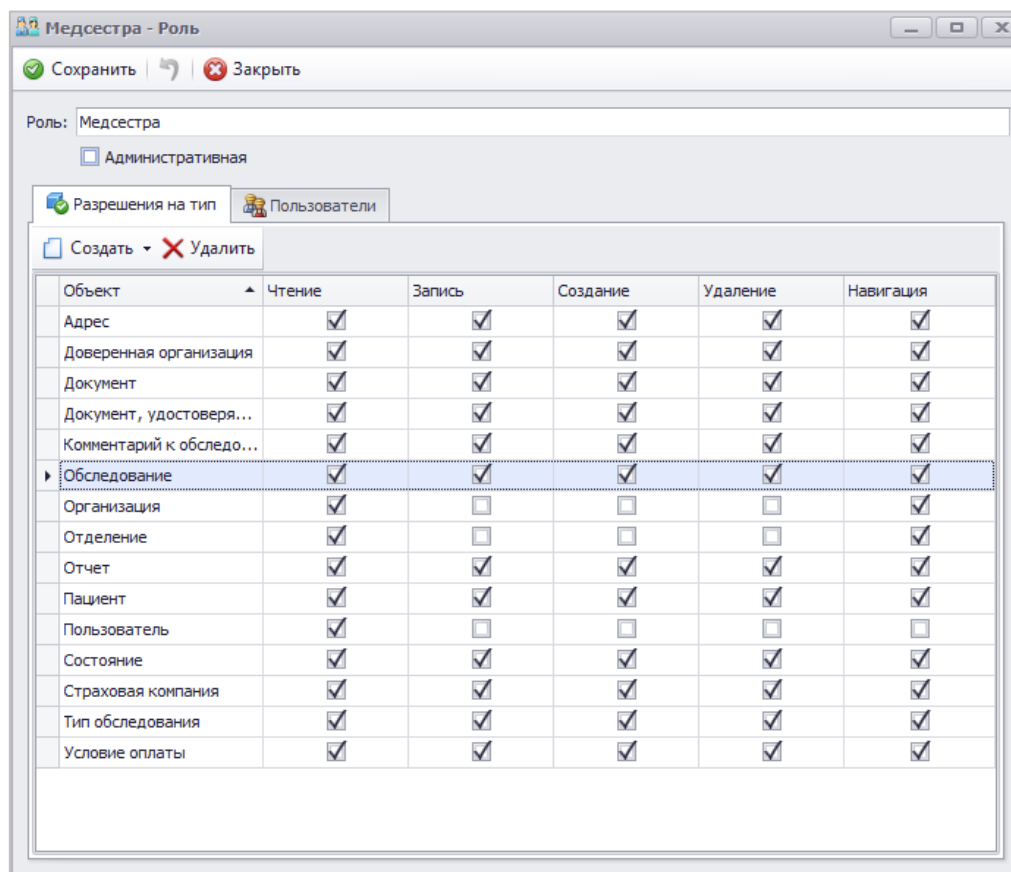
Медсестра - Роль

Сохранить | Закрыть

Роль: Медсестра

Административная

Разрешения на тип | Пользователи

Создать ▾ Удалить

| Объект | Чтение | Запись | Создание | Удаление | Навигация |
|---|---|---|---|---|---|
| Адрес | ☑ | ☑ | ☑ | ☑ | ☑ |
| Доверенная организация | ☑ | ☑ | ☑ | ☑ | ☑ |
| Документ | ☑ | ☑ | ☑ | ☑ | ☑ |
| Документ, удостоверя... | ☑ | ☑ | ☑ | ☑ | ☑ |
| Комментарий к обследо... | ☑ | ☑ | ☑ | ☑ | ☑ |
| Обследование | ☑ | ☑ | ☑ | ☑ | ☑ |
| Организация | ☑ | ☐ | ☐ | ☐ | ☑ |
| Отделение | ☑ | ☐ | ☐ | ☐ | ☑ |
| Отчет | ☑ | ☑ | ☑ | ☑ | ☑ |
| Пациент | ☑ | ☑ | ☑ | ☑ | ☑ |
| Пользователь | ☑ | ☐ | ☐ | ☐ | ☐ |
| Состояние | ☑ | ☑ | ☑ | ☑ | ☑ |
| Страховая компания | ☑ | ☑ | ☑ | ☑ | ☑ |
| Тип обследования | ☑ | ☑ | ☑ | ☑ | ☑ |
| Условие оплаты | ☑ | ☑ | ☑ | ☑ | ☑ |